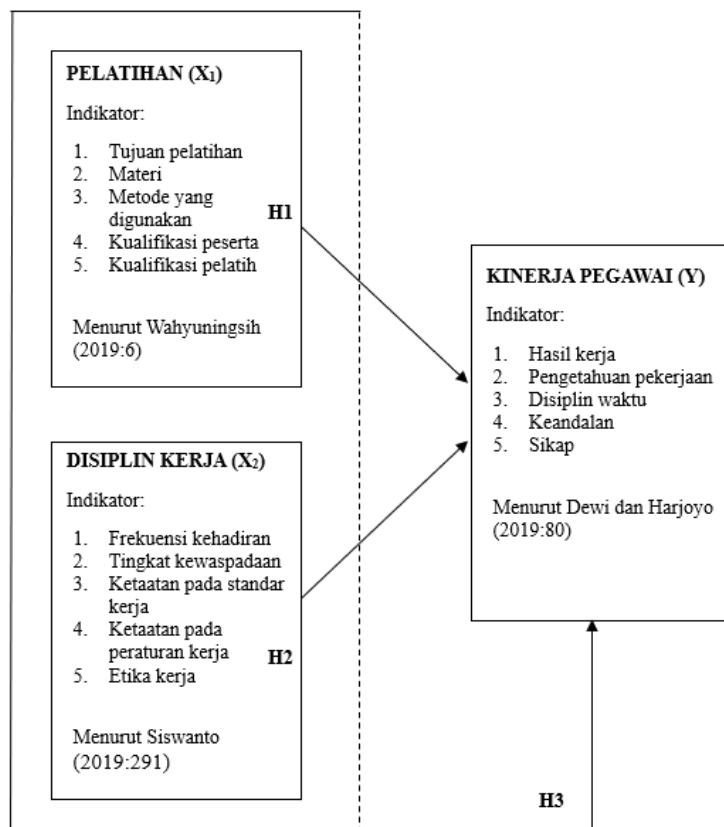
PELATIHAN ($X_1$)

Indikator:

1. Tujuan pelatihan
2. Materi
3. Metode yang digunakan
4. Kualifikasi peserta
5. Kualifikasi pelatih

Menurut Wahyuningsih (2019:6)

H1

DISIPLIN KERJA ($X_2$)

Indikator:

1. Frekuensi kehadiran
2. Tingkat kewaspadaan
3. Ketaatan pada standar kerja
4. Ketaatan pada peraturan kerja
5. Etika kerja

Menurut Siswanto (2019:291)

H2

KINERJA PEGAWAI (Y)

Indikator:

1. Hasil kerja
2. Pengetahuan pekerjaan
3. Disiplin waktu
4. Keandalan
5. Sikap

Menurut Dewi dan Harjoyo (2019:80)

H3